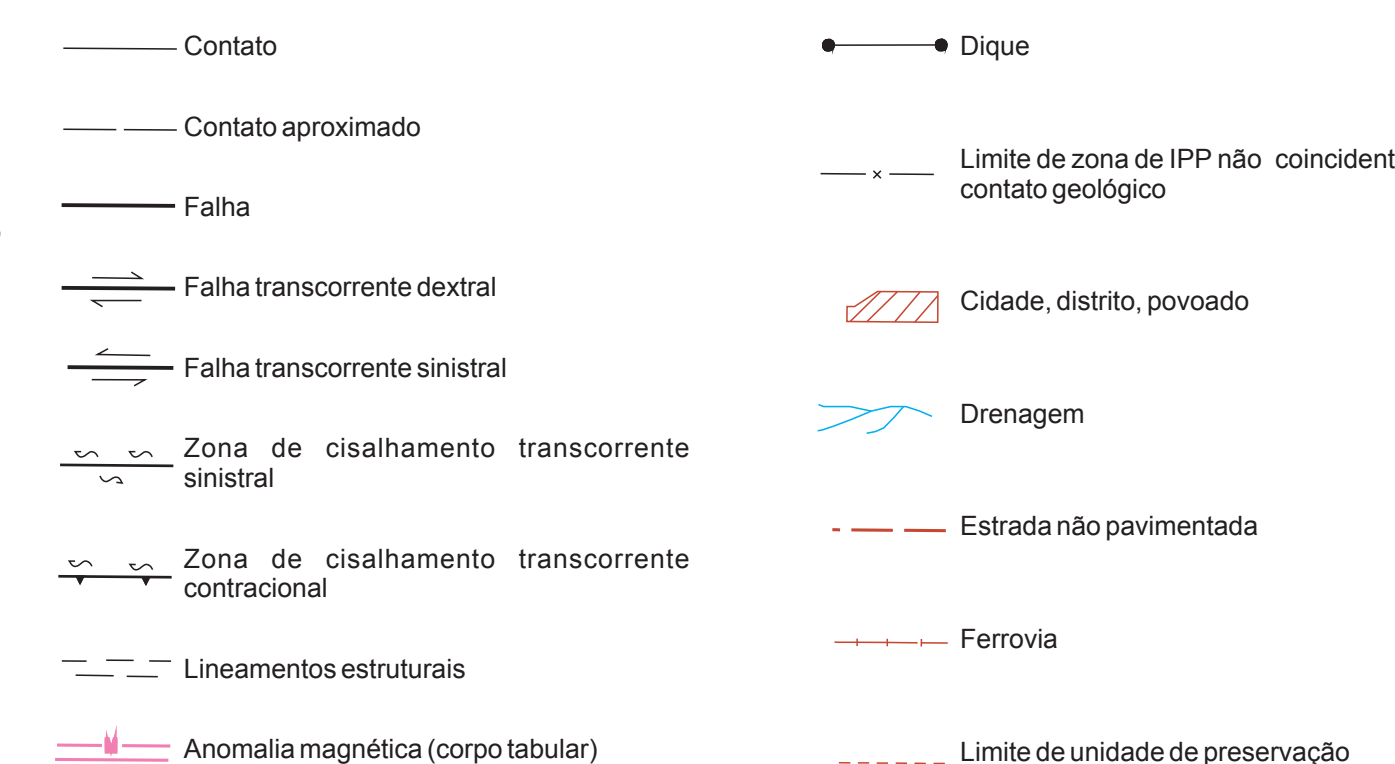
Contato

Contato aproximado

Falha

Falha transcorrente dextral

Falha transcorrente sinistral

Zona de cisalhamento transcorrente sinistral

Zona de cisalhamento transcorrente contracional

Lineamentos estruturais

Anomalia magnética (corpo tabular)

Dique

Limite de zona de IPP não coincident contato geológico

Cidade, distrito, povoado

Drenagem

Estrada não pavimentada

Ferrovia

Limite de unidade de preservação